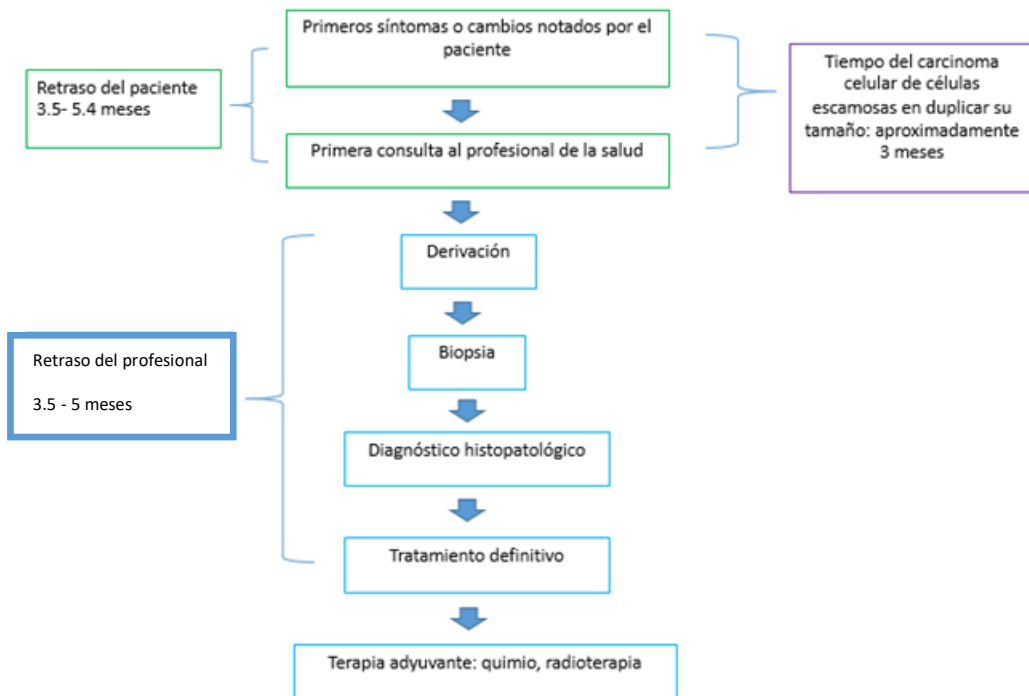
Primeros síntomas o cambios notados por el paciente

Retraso del paciente 3.5- 5.4 meses

Tiempo del carcinoma celular de células escamosas en duplicar su tamaño: aproximadamente 3 meses

Primera consulta al profesional de la salud

Derivación

Retraso del profesional

3.5 - 5 meses

Biopsia

Diagnóstico histopatológico

Tratamiento definitivo

Terapia adyuvante: quimio, radioterapia